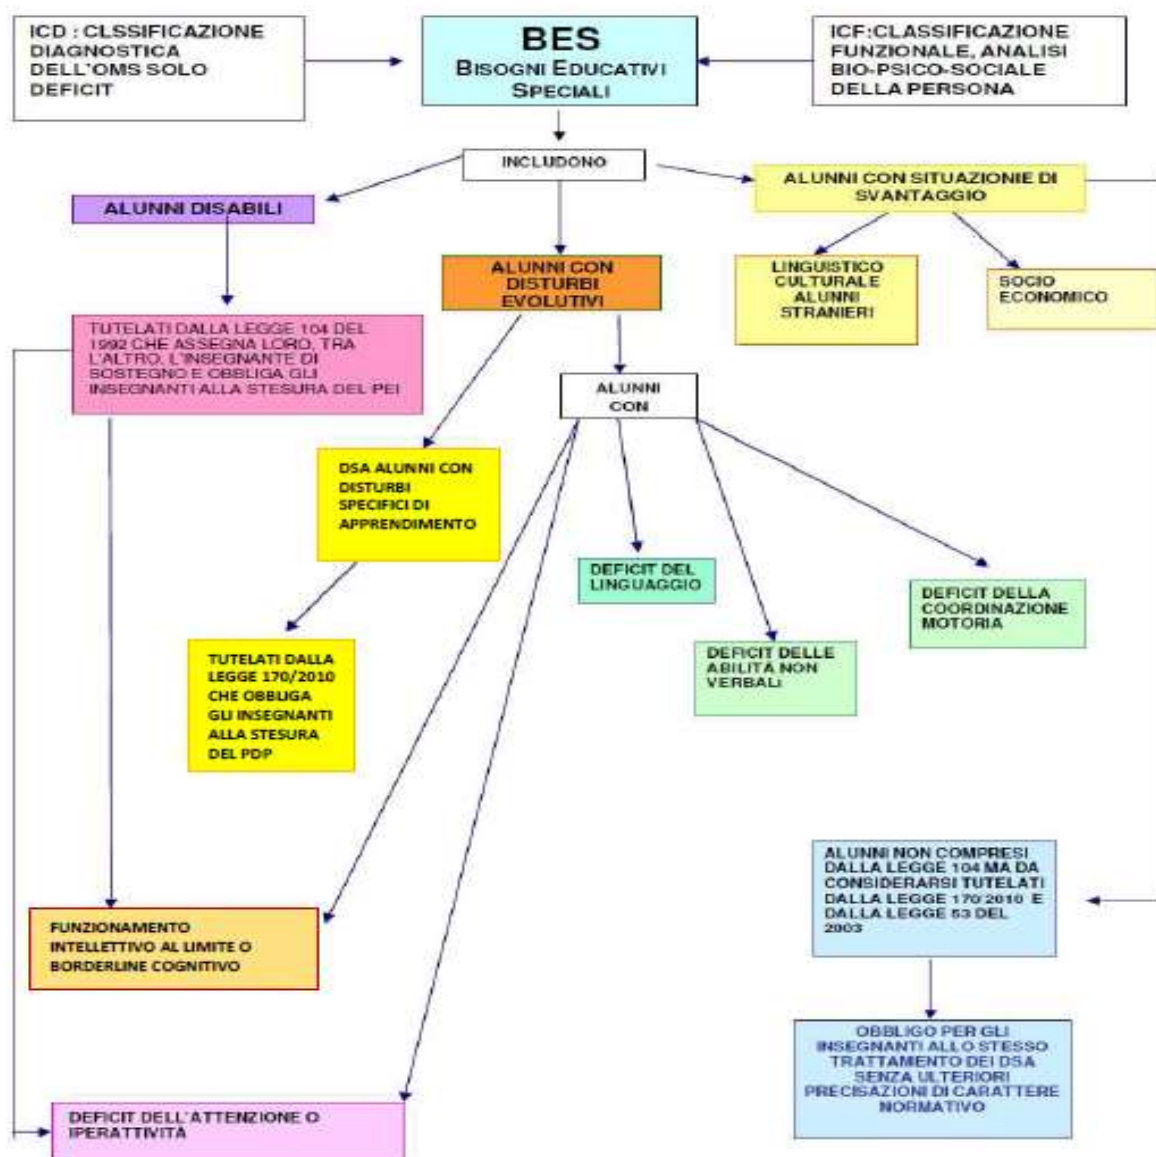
ICD : CLSSIFICAZIONE DIAGNOSTICA DELL'OMS SOLO DEFICIT

BES
BISOGNI EDUCATIVI SPECIALI

ICF:CLASSIFICAZIONE FUNZIONALE, ANALISI BIO-PSICO-SOCIALE DELLA PERSONA

INCLUDONO

ALUNNI DISABILI

ALUNNI CON SITUAZIONE DI SVANTAGGIO

ALUNNI CON DISTURBI EVOLUTIVI

LINGUISTICO CULTURALE ALUNNI STRANIERI

SOCIO ECONOMICO

TUTELATI DALLA LEGGE 104 DEL 1992 CHE ASSEGNA LORO, TRA L'ALTRO, L'INSEGNANTE DI SOSTEGNO E OBBLIGA GLI INSEGNANTI ALLA STESURA DEL PEI

ALUNNI CON

DSA ALUNNI CON DISTURBI SPECIFICI DI APPRENDIMENTO

DEFICIT DEL LINGUAGGIO

DEFICIT DELLA COORDINAZIONE MOTORIA

DEFICIT DELLE ABILITÀ NON VERBALI

TUTELATI DALLA LEGGE 170/2010 CHE OBBLIGA GLI INSEGNANTI ALLA STESURA DEL PDP

ALUNNI NON COMPRESI DALLA LEGGE 104 MA DA CONSIDERARSI TUTELATI DALLA LEGGE 170/2010 E DALLA LEGGE 53 DEL 2003

FUNZIONAMENTO INTELLETTIVO AL LIMITE O BORDERLINE COGNITIVO

OBBLIGO PER GLI INSEGNANTI ALLO STESSO TRATTAMENTO DEI DSA SENZA ULTERIORI PRECISAZIONI DI CARATTERE NORMATIVO

DEFICIT DELL'ATTENZIONE O IPERATTIVITÀ